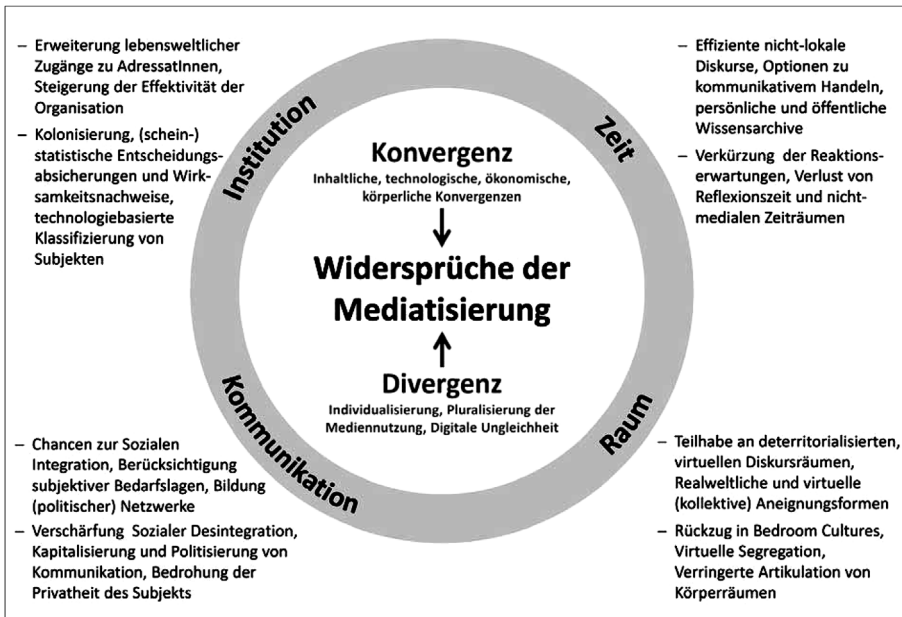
– Erweiterung lebensweltlicher Zugänge zu AdressatInnen, Steigerung der Effektivität der Organisation

– Kolonisierung, (schein-) statistische Entscheidungsabsicherungen und Wirksamkeitsnachweise, technologiebasierte Klassifizierung von Subjekten

– Effiziente nicht-lokale Diskurse, Optionen zu kommunikativem Handeln, persönliche und öffentliche Wissensarchive

– Verkürzung der Reaktionserwartungen, Verlust von Reflexionszeit und nichtmedialen Zeiträumen

Institution

Zeit

Konvergenz

Inhaltliche, technologische, ökonomische, körperliche Konvergenzen

Widersprüche der Mediatisierung

Divergenz

Individualisierung, Pluralisierung der Mediennutzung, Digitale Ungleichheit

Kommunikation

Raum

– Chancen zur Sozialen Integration, Berücksichtigung subjektiver Bedarfslagen, Bildung (politischer) Netzwerke

– Verschärfung Sozialer Desintegration, Kapitalisierung und Politisierung von Kommunikation, Bedrohung der Privatheit des Subjekts

– Teilhabe an deterritorialisierten, virtuellen Diskursräumen, Realweltliche und virtuelle (kollektive) Aneignungsformen

– Rückzug in Bedroom Cultures, Virtuelle Segregation, Verringerte Artikulation von Körperräumen